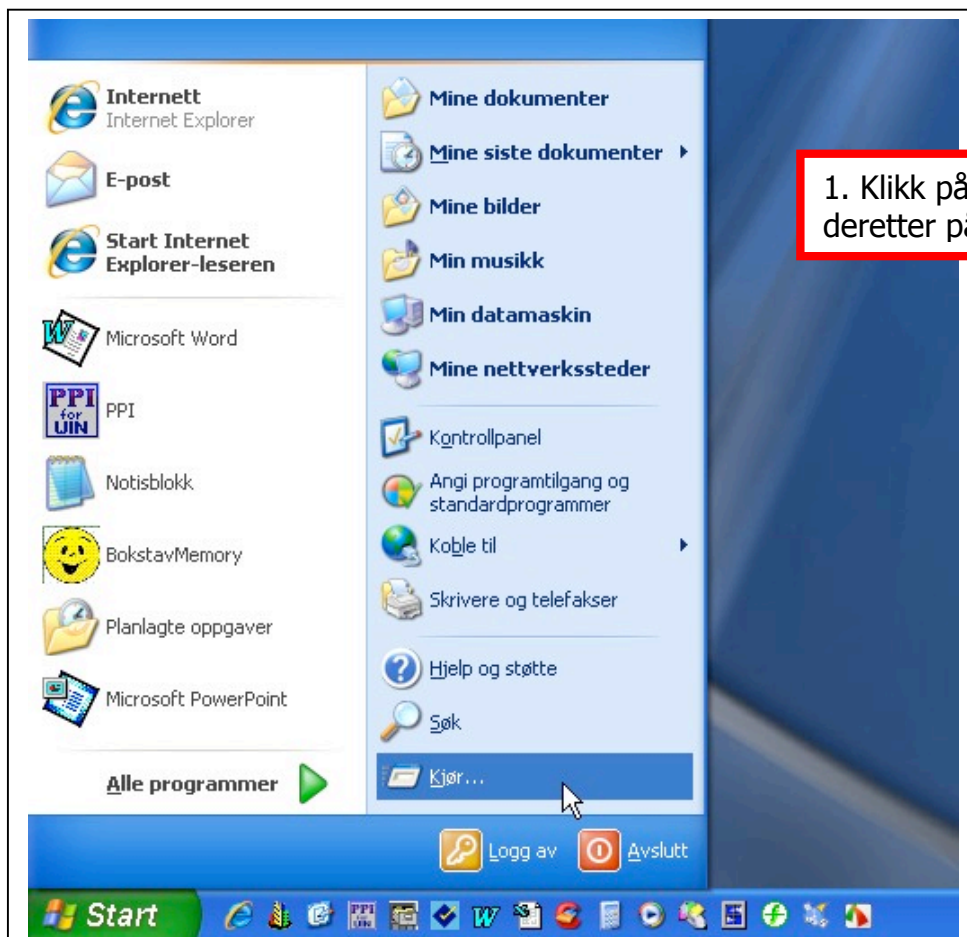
Internett
Internet Explorer

E-post

Start Internet Explorer-leseren

Microsoft Word

PPI

Notisblokk

BokstavMemory

Planlagte oppgaver

Microsoft PowerPoint

Alle programmer

Mine dokumenter

Mine siste dokumenter

Mine bilder

Min musikk

Min datamaskin

Mine nettverkssteder

Kontrollpanel

Angi programtilgang og standardprogrammer

Koble til

Skrivere og telefakser

Hjelp og støtte

Søk

Kjør...

Logg av

Avslutt

Start

1. Klikk på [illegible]
deretter på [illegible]